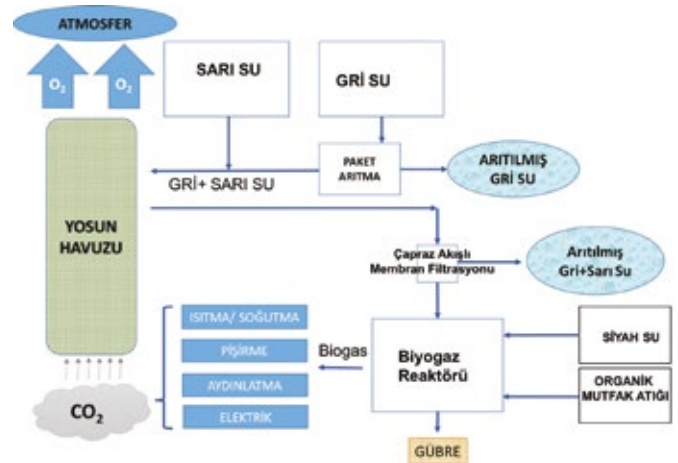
ATMOSFER

$O_2$

$O_2$

SARI SU

GRİ SU

PAKET ARITMA

ARITILMIŞ GRİ SU

GRİ+ SARI SU

YOSUN HAVUZU

Çapraz Akışlı Membran Filtrasyonu

Arıtılmış Gri+Sarı Su

ISITMA/ SOĞUTMA

PİŞİRME

AYDINLATMA

ELEKTRİK

Biogas

Biyogaz Reaktörü

SİYAH SU

ORGANİK MUTFAK ATIĞI

$CO_2$

GÜBRE